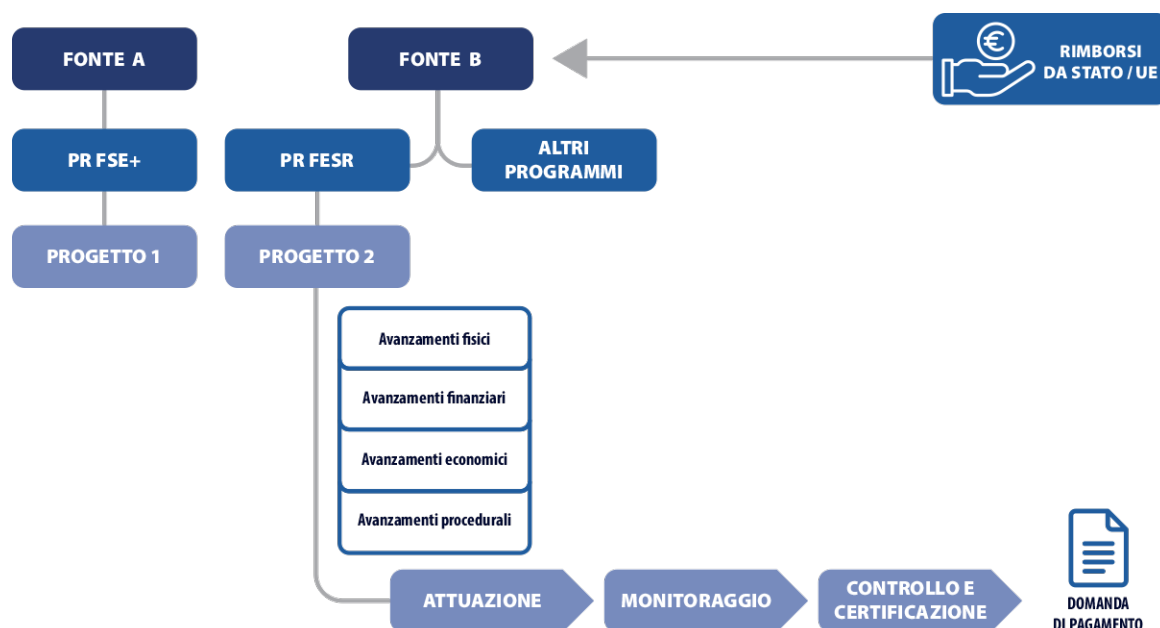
FONTE A

FONTE B

RIMBORSI DA STATO / UE

PR FSE+

PR FESR

ALTRI PROGRAMMI

PROGETTO 1

PROGETTO 2

Avanzamenti fisici

Avanzamenti finanziari

Avanzamenti economici

Avanzamenti procedurali

ATTUAZIONE

MONITORAGGIO

CONTROLLO E CERTIFICAZIONE

DOMANDA DI PAGAMENTO